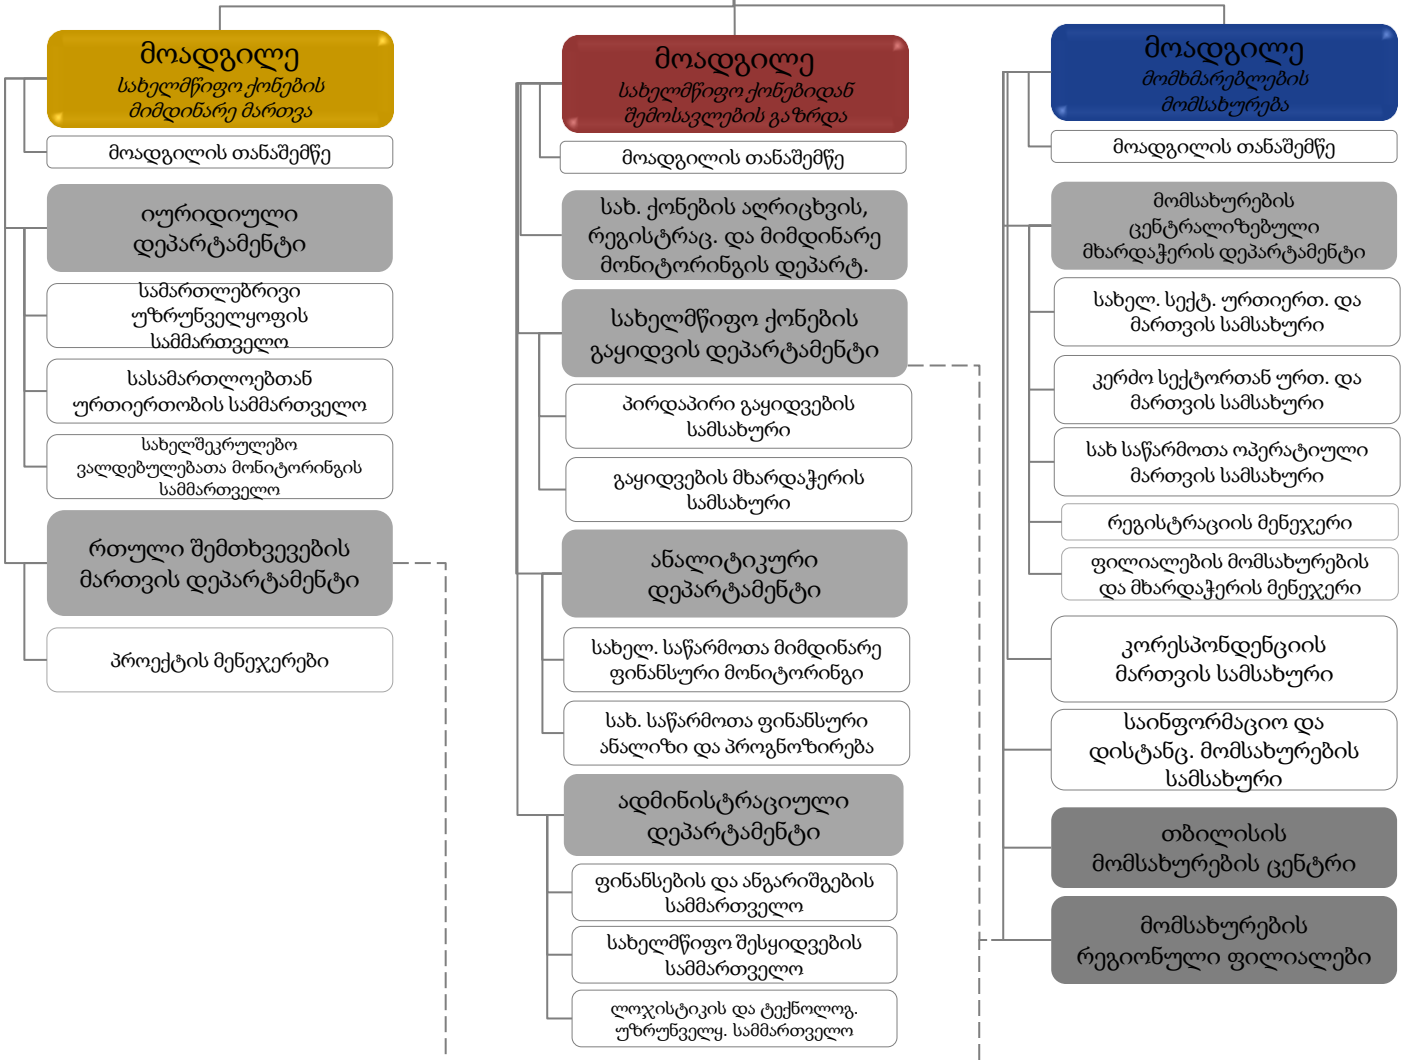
მოადგილე
სახელმწიფო ქონების მიმდინარე მართვა

მოადგილის თანაშემწე

იურიდიული დეპარტამენტი

სამართლებრივი უზრუნველყოფის სამმართველო

სასამართლოებთან ურთიერთობის სამმართველო

სახელშეკრულებო ვალდებულებათა მონიტორინგის სამმართველო

რთული შემთხვევების მართვის დეპარტამენტი

პროექტის მენეჯერები

მოადგილე
სახელმწიფო ქონებიდან შემოსავლების გაზრდა

მოადგილის თანაშემწე

სახ. ქონების აღრიცხვის, რეგისტრაც. და მიმდინარე მონიტორინგის დეპარტ.

სახელმწიფო ქონების გაყიდვის დეპარტამენტი

პირდაპირი გაყიდვების სამსახური

გაყიდვების მხარდაჭერის სამსახური

ანალიტიკური დეპარტამენტი

სახელ. საწარმოთა მიმდინარე ფინანსური მონიტორინგი

სახ. საწარმოთა ფინანსური ანალიზი და პროგნოზირება

ადმინისტრაციული დეპარტამენტი

ფინანსების და ანგარიშგების სამმართველო

სახელმწიფო შესყიდვების სამმართველო

ლოჯისტიკის და ტექნოლოგ. უზრუნველყ. სამმართველო

მოადგილე
მომხმარებლების მომსახურება

მოადგილის თანაშემწე

მომსახურების ცენტრალიზებული მხარდაჭერის დეპარტამენტი

სახელ. სექტ. ურთიერთ. და მართვის სამსახური

კერძო სექტორთან ურთ. და მართვის სამსახური

სახ საწარმოთა ოპერატიული მართვის სამსახური

რეგისტრაციის მენეჯერი

ფილიალების მომსახურების და მხარდაჭერის მენეჯერი

კორესპონდენციის მართვის სამსახური

საინფორმაციო და დისტანც. მომსახურების სამსახური

თბილისის მომსახურების ცენტრი

მომსახურების რეგიონული ფილიალები